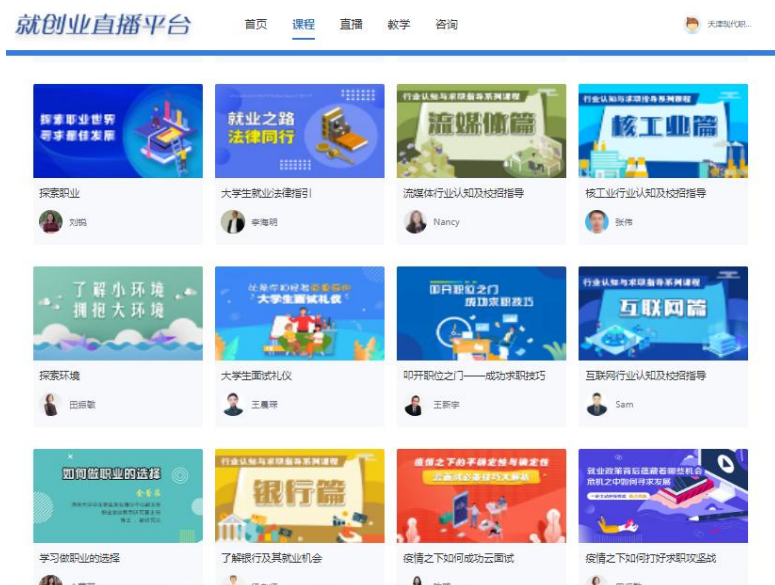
就创业直播平台

首页 课程 直播 教学 咨询

天津现代职...

探索职业世界 寻求最佳发展

探索职业

刘鹃

就业之路 法律同行

大学生就业法律指引

李海明

行业认知与求职指导系列课程

流媒体篇

流媒体行业认知及校招指导

Nancy

行业认知与求职指导系列课程

核工业篇

核工业行业认知及校招指导

张伟

了解小环境 拥抱大环境

探索环境

田振敏

"大学生面试礼仪"

大学生面试礼仪

王嘉琛

叩开职位之门 成功求职技巧

叩开职位之门——成功求职技巧

王新宇

行业认知与求职指导系列课程

互联网篇

互联网行业认知及校招指导

Sam

如何做职业的选择

学习做职业的选择

行业认知与求职指导系列课程

银行篇

了解银行及其就业机会

疫情之下的不确定性与确定性

疫情之下如何成功云面试

就业政策背后蕴藏着哪些机会

疫情之下如何打好求职攻坚战